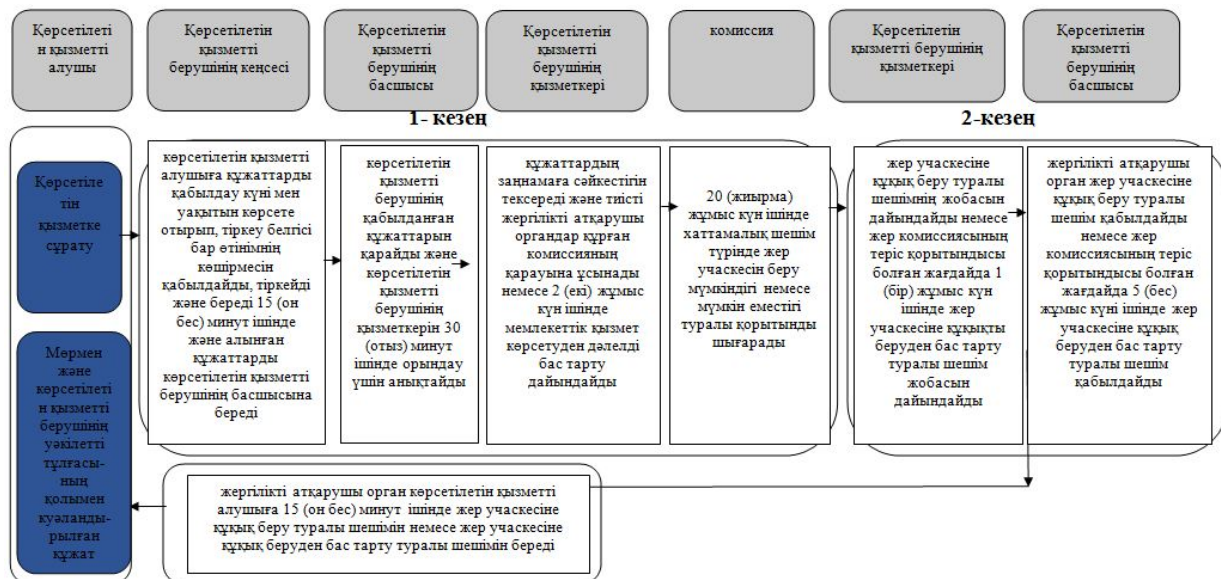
Көрсетілетін қызметті алушы

Көрсетілетін қызметті берушінің кеңсесі

Көрсетілетін қызметті берушінің басшысы

Көрсетілетін қызметті берушінің қызметкері

комиссия

Көрсетілетін қызметті берушінің қызметкері

Көрсетілетін қызметті берушінің басшысы

1- кезең

2-кезең

Көрсетілетін қызметке сұрату

көрсетілетін қызметті алушыға құжаттарды қабылдау күні мен уақытын көрсете отырып, тіркеу белгісі бар өтінімнің көшірмесін қабылдайды, тіркейді және береді 15 (он бес) минут ішінде және алынған құжаттарды көрсетілетін қызметті берушінің басшысына береді

көрсетілетін қызметті берушінің қабылданған құжаттарын қарайды және көрсетілетін қызметті берушінің қызметкерін 30 (отыз) минут ішінде орындау үшін анықтайды

құжаттардың заңнамаға сәйкестігін тексереді және тиісті жергілікті атқарушы органдар құрған комиссияның қарауына ұсынады немесе 2 (екі) жұмыс күн ішінде мемлекеттік қызмет көрсетуден дәлелді бас тарту дайындайды

20 (жиырма) жұмыс күн ішінде хаттамалық шешім түрінде жер учаскесін беру мүмкіндігі немесе мүмкін еместігі туралы қорытынды шығарады

жер учаскесіне құқық беру туралы шешімнің жобасын дайындайды немесе жер комиссиясының теріс қорытындысы болған жағдайда 1 (бір) жұмыс күн ішінде жер учаскесіне құқықты беруден бас тарту туралы шешім жобасын дайындайды

жергілікті атқарушы орган жер учаскесіне құқық беру туралы шешім қабылдайды немесе жер комиссиясының теріс қорытындысы болған жағдайда 5 (бес) жұмыс күні ішінде жер учаскесіне құқық беруден бас тарту туралы шешім қабылдайды

Мөрмен және көрсетілетін қызметті берушінің уәкілетті тұлғасының қолымен куәландырылған құжат

жергілікті атқарушы орган көрсетілетін қызметті алушыға 15 (он бес) минут ішінде жер учаскесіне құқық беру туралы шешімін немесе жер учаскесіне құқық беруден бас тарту туралы шешімін береді